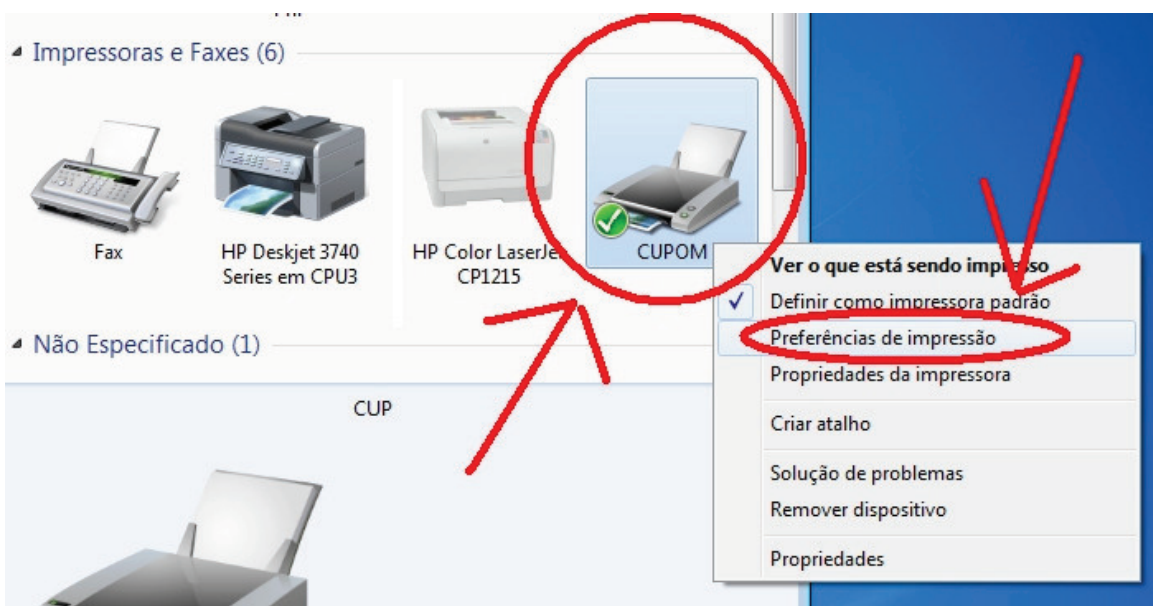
Impressoras e Faxes (6)

Fax

HP Deskjet 3740 Series em CPU3

HP Color LaserJe CP1215

CUPOM

Não Especificado (1)

CUP

Ver o que está sendo impr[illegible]sso
Definir como impressora padrão
Preferências de impressão
Propriedades da impressora
Criar atalho
Solução de problemas
Remover dispositivo
Propriedades